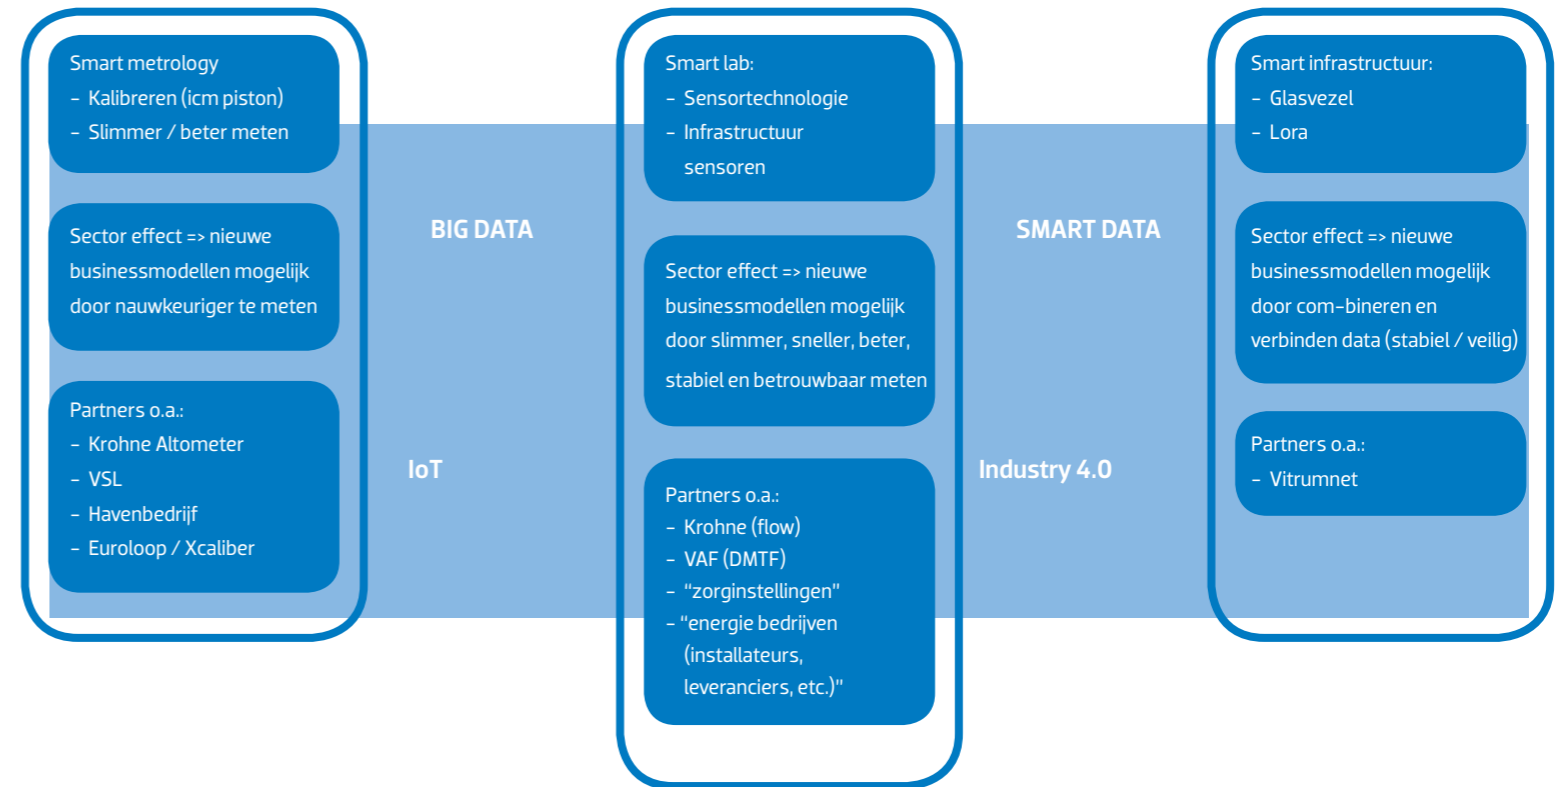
Smart metrology
– Kalibreren (icm piston)
– Slimmer / beter meten

Sector effect => nieuwe businessmodellen mogelijk door nauwkeuriger te meten

Partners o.a.:
– Krohne Altometer
– VSL
– Havenbedrijf
– Euroloop / Xcaliber

BIG DATA

IoT

Smart lab:
– Sensortechnologie
– Infrastructuur sensoren

Sector effect => nieuwe businessmodellen mogelijk door slimmer, sneller, beter, stabiel en betrouwbaar meten

Partners o.a.:
– Krohne (flow)
– VAF (DMTF)
– "zorginstellingen"
– "energie bedrijven (installateurs, leveranciers, etc.)"

SMART DATA

Industry 4.0

Smart infrastructuur:
– Glasvezel
– Lora

Sector effect => nieuwe businessmodellen mogelijk door com-bineren en verbinden data (stabiel / veilig)

Partners o.a.:
– Vitrumnet